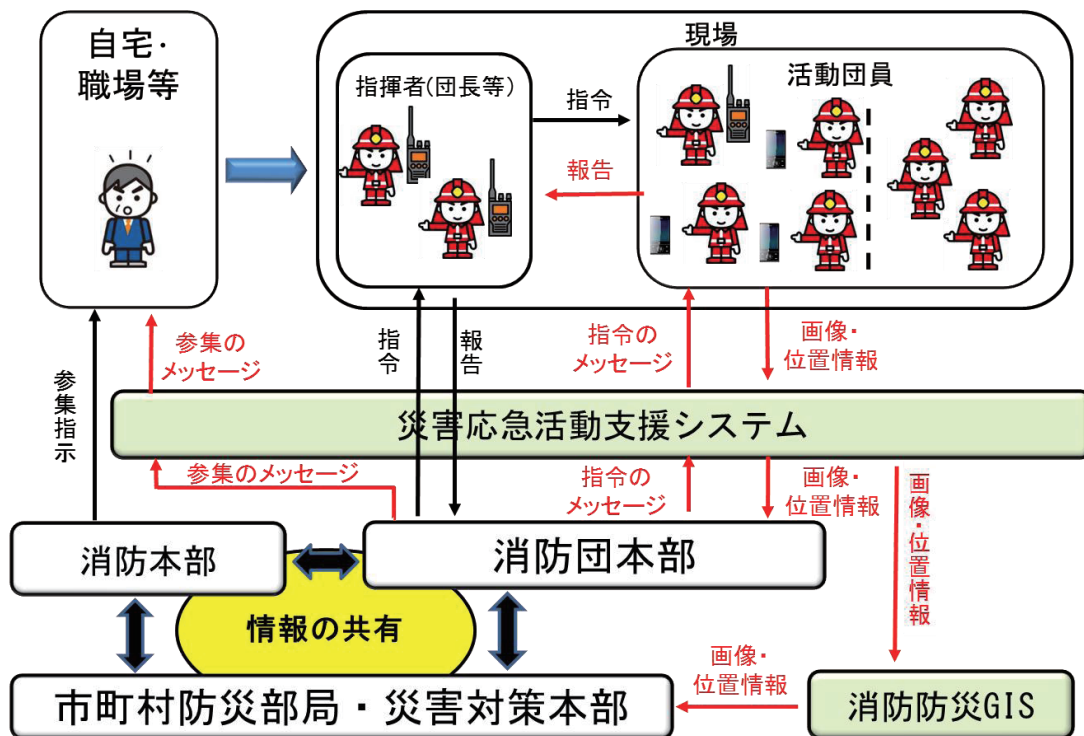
自宅・職場等

現場

指揮者(団長等)

指令

報告

活動団員

参集指示

参集のメッセージ

指令

報告

指令のメッセージ

画像・位置情報

災害応急活動支援システム

参集のメッセージ

指令のメッセージ

画像・位置情報

画像・位置情報

消防本部

消防団本部

情報の共有

画像・位置情報

市町村防災部局・災害対策本部

消防防災GIS